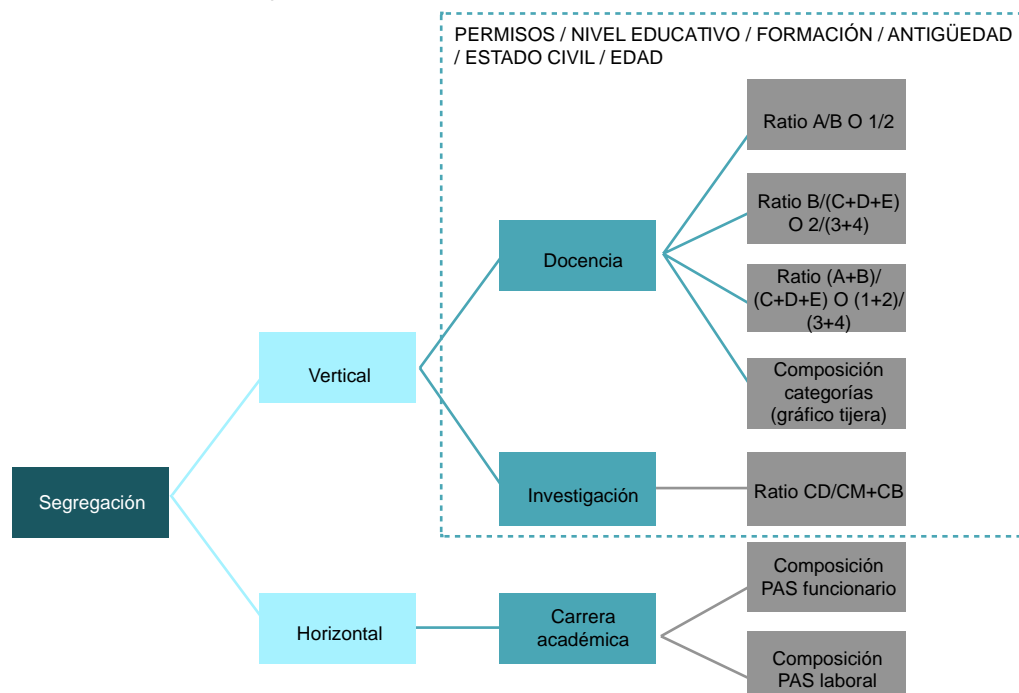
PERMISOS / NIVEL EDUCATIVO / FORMACIÓN / ANTIGÜEDAD / ESTADO CIVIL / EDAD

Segregación

Vertical

Docencia

Ratio A/B O 1/2

Ratio B/(C+D+E) O 2/(3+4)

Ratio (A+B)/(C+D+E) O (1+2)/(3+4)

Composición categorías (gráfico tijera)

Investigación

Ratio CD/CM+CB

Horizontal

Carrera académica

Composición PAS funcionario

Composición PAS laboral